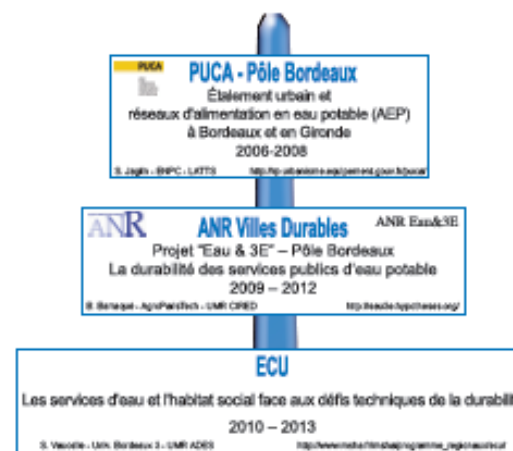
PUCA

PUCA - Pôle Bordeaux

Étalement urbain et réseaux d'alimentation en eau potable (AEP) à Bordeaux et en Gironde

2006-2008

S. Jaglin - ENPC - LATTS

http://rp.urbanisme.equipement.gouv.fr/puca/

ANR

ANR Villes Durables

ANR Eau&3E

Projet "Eau & 3E" – Pôle Bordeaux

La durabilité des services publics d'eau potable

2009 – 2012

B. Barraque - AgroParisTech - UMR CIRED

http://eaude.hypotheses.org/

ECU

Les services d'eau et l'habitat social face aux défis techniques de la durabili

2010 – 2013

S. Vaucelle - Univ. Bordeaux 3 - UMR ADES

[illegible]